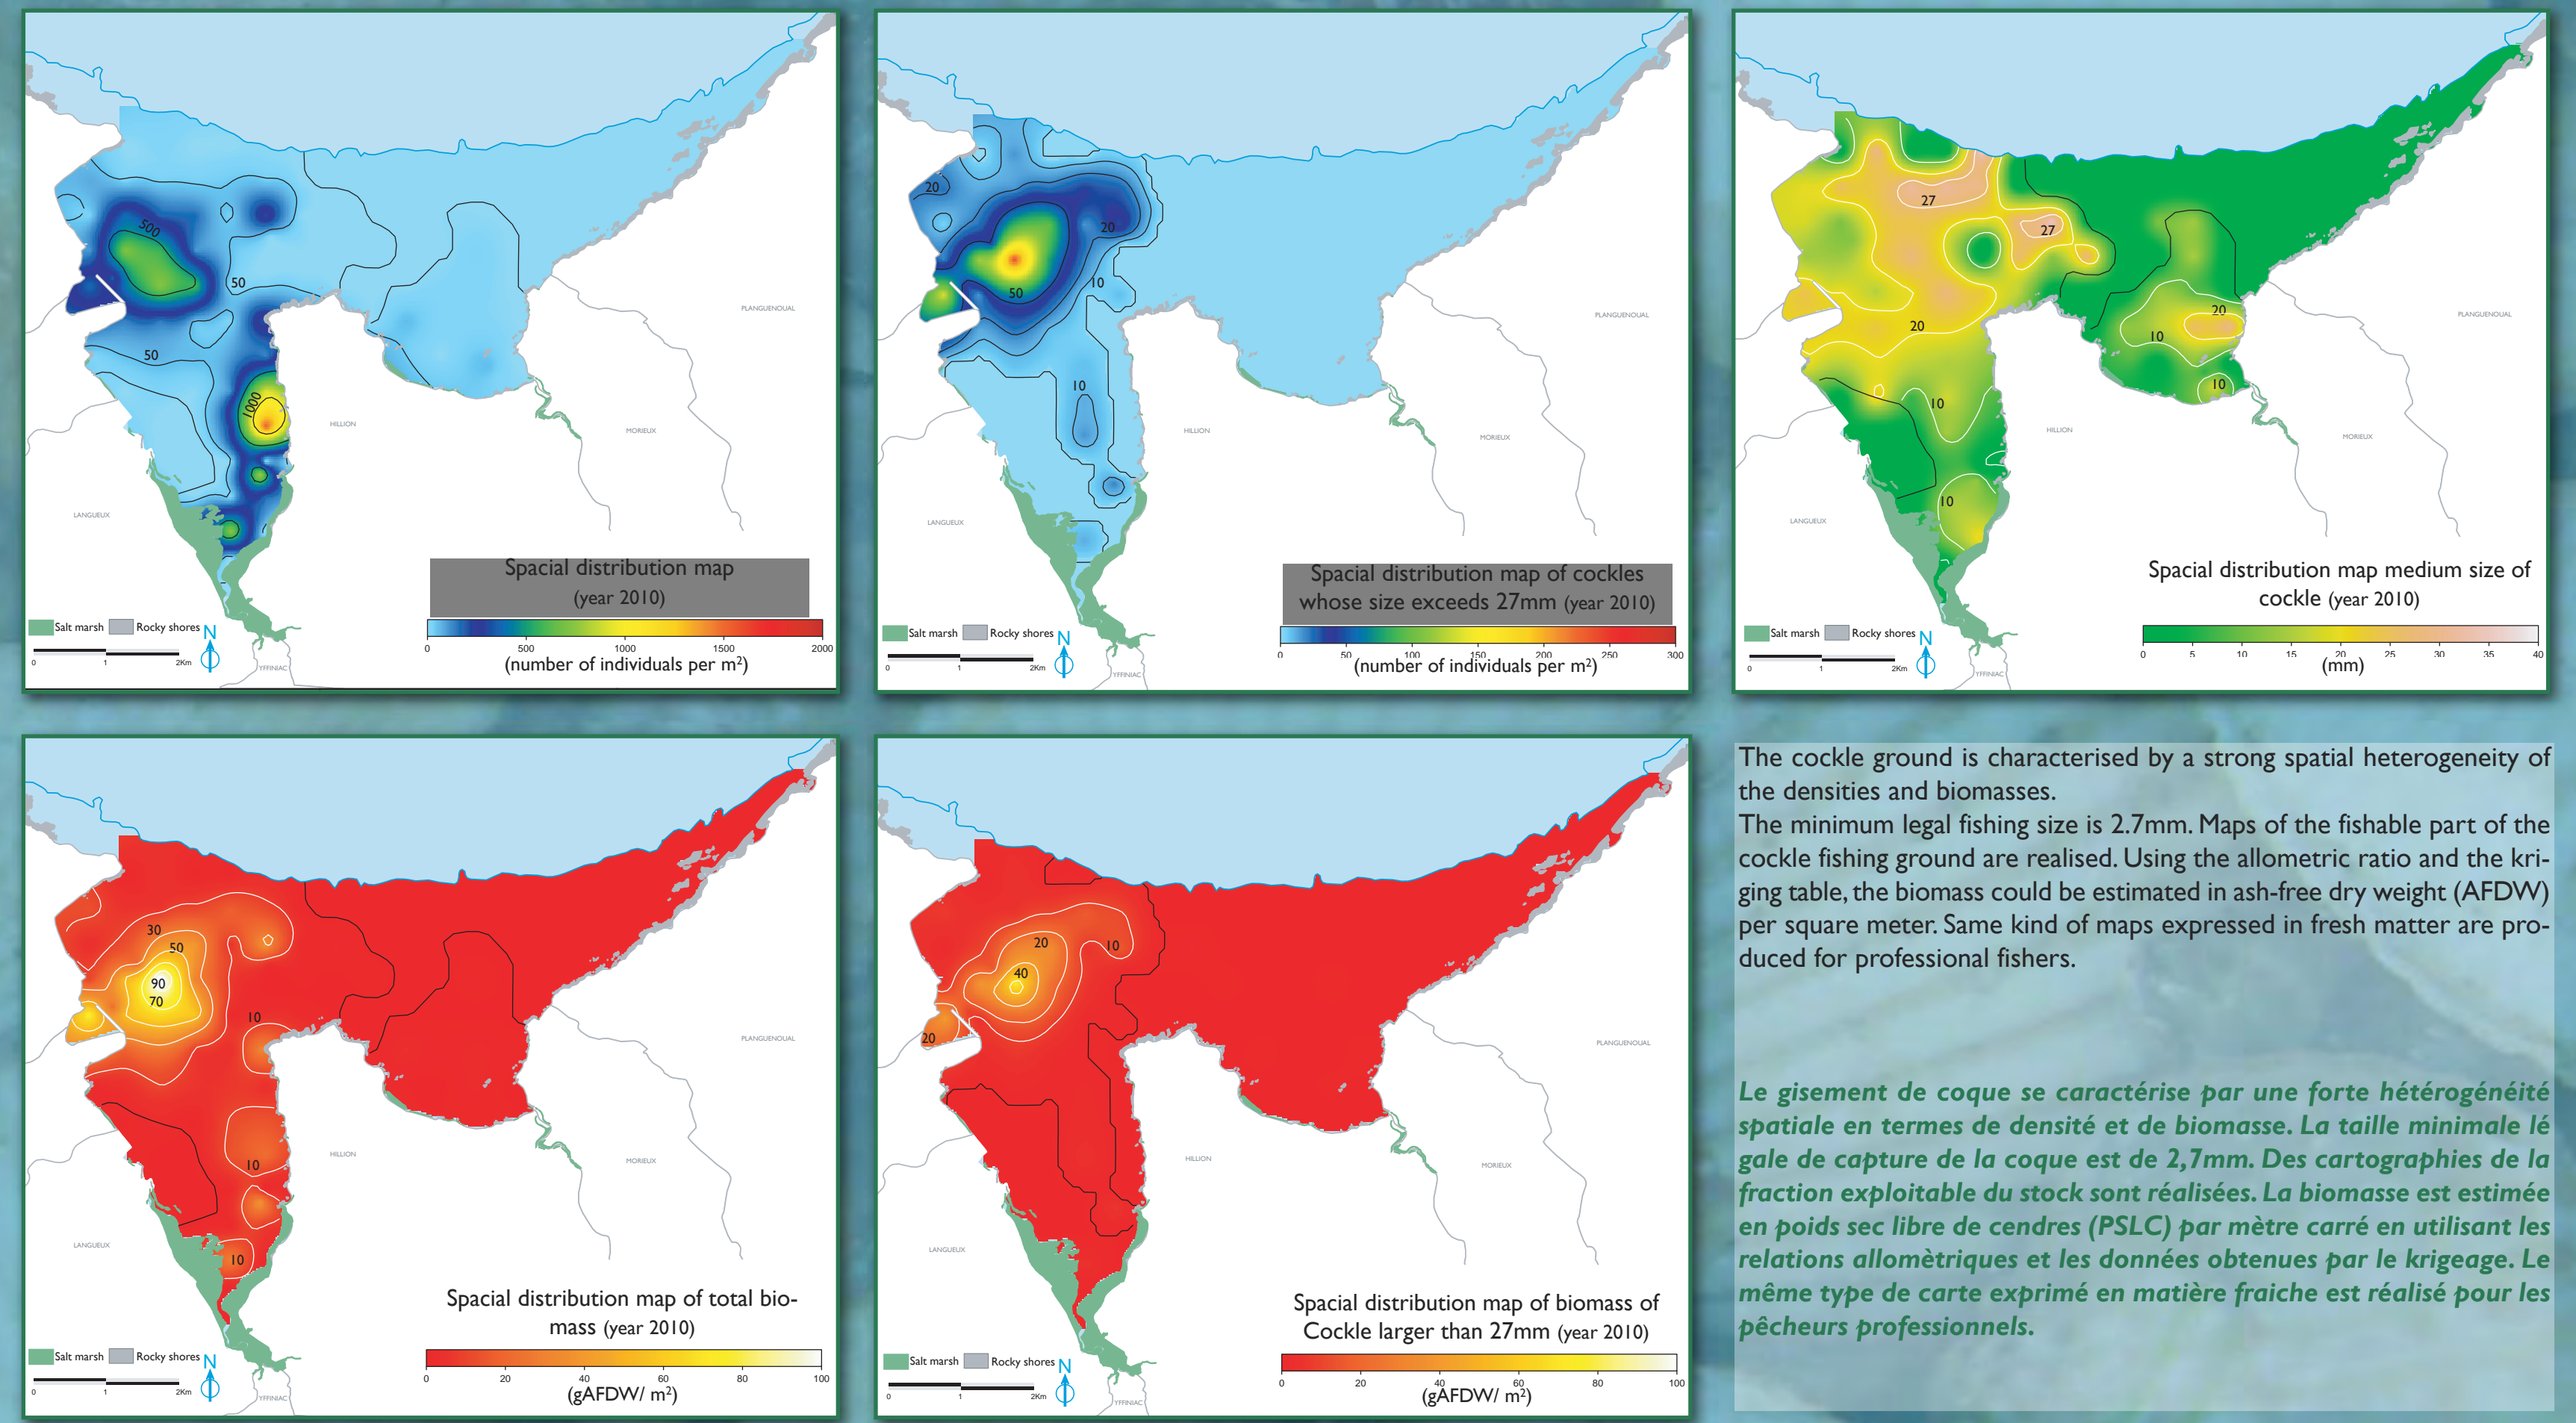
500
50
50
1000
PLANGUENOUAL
HILLION
MORIEUX
LANGUEUX
YFFINIAC

Spacial distribution map (year 2010)

Salt marsh Rocky shores N
0 1 2Km

0 500 1000 1500 2000
(number of individuals per m²)

20
20
50
10
10
PLANGUENOUAL
HILLION
MORIEUX
LANGUEUX
YFFINIAC

Spacial distribution map of cockles whose size exceeds 27mm (year 2010)

Salt marsh Rocky shores N
0 1 2Km

0 50 100 150 200 250 300
(number of individuals per m²)

27
27
20
20
10
10
10
10
PLANGUENOUAL
HILLION
MORIEUX
LANGUEUX
YFFINIAC

Spacial distribution map medium size of cockle (year 2010)

Salt marsh Rocky shores N
0 1 2Km

0 5 10 15 20 25 30 35 40
(mm)

30
50
90
70
10
10
10
PLANGUENOUAL
HILLION
MORIEUX
LANGUEUX
YFFINIAC

Spacial distribution map of total biomass (year 2010)

Salt marsh Rocky shores N
0 1 2Km

0 20 40 60 80 100
(gAFDW/ m²)

20
10
40
20
PLANGUENOUAL
HILLION
MORIEUX
LANGUEUX
YFFINIAC

Spacial distribution map of biomass of Cockle larger than 27mm (year 2010)

Salt marsh Rocky shores N
0 1 2Km

0 20 40 60 80 100
(gAFDW/ m²)

The cockle ground is characterised by a strong spatial heterogeneity of the densities and biomasses.
The minimum legal fishing size is 2.7mm. Maps of the fishable part of the cockle fishing ground are realised. Using the allometric ratio and the kriging table, the biomass could be estimated in ash-free dry weight (AFDW) per square meter. Same kind of maps expressed in fresh matter are produced for professional fishers.

Le gisement de coque se caractérise par une forte hétérogénéité spatiale en termes de densité et de biomasse. La taille minimale légale de capture de la coque est de 2,7mm. Des cartographies de la fraction exploitable du stock sont réalisées. La biomasse est estimée en poids sec libre de cendres (PSLC) par mètre carré en utilisant les relations allométriques et les données obtenues par le krigeage. Le même type de carte exprimé en matière fraiche est réalisé pour les pêcheurs professionnels.